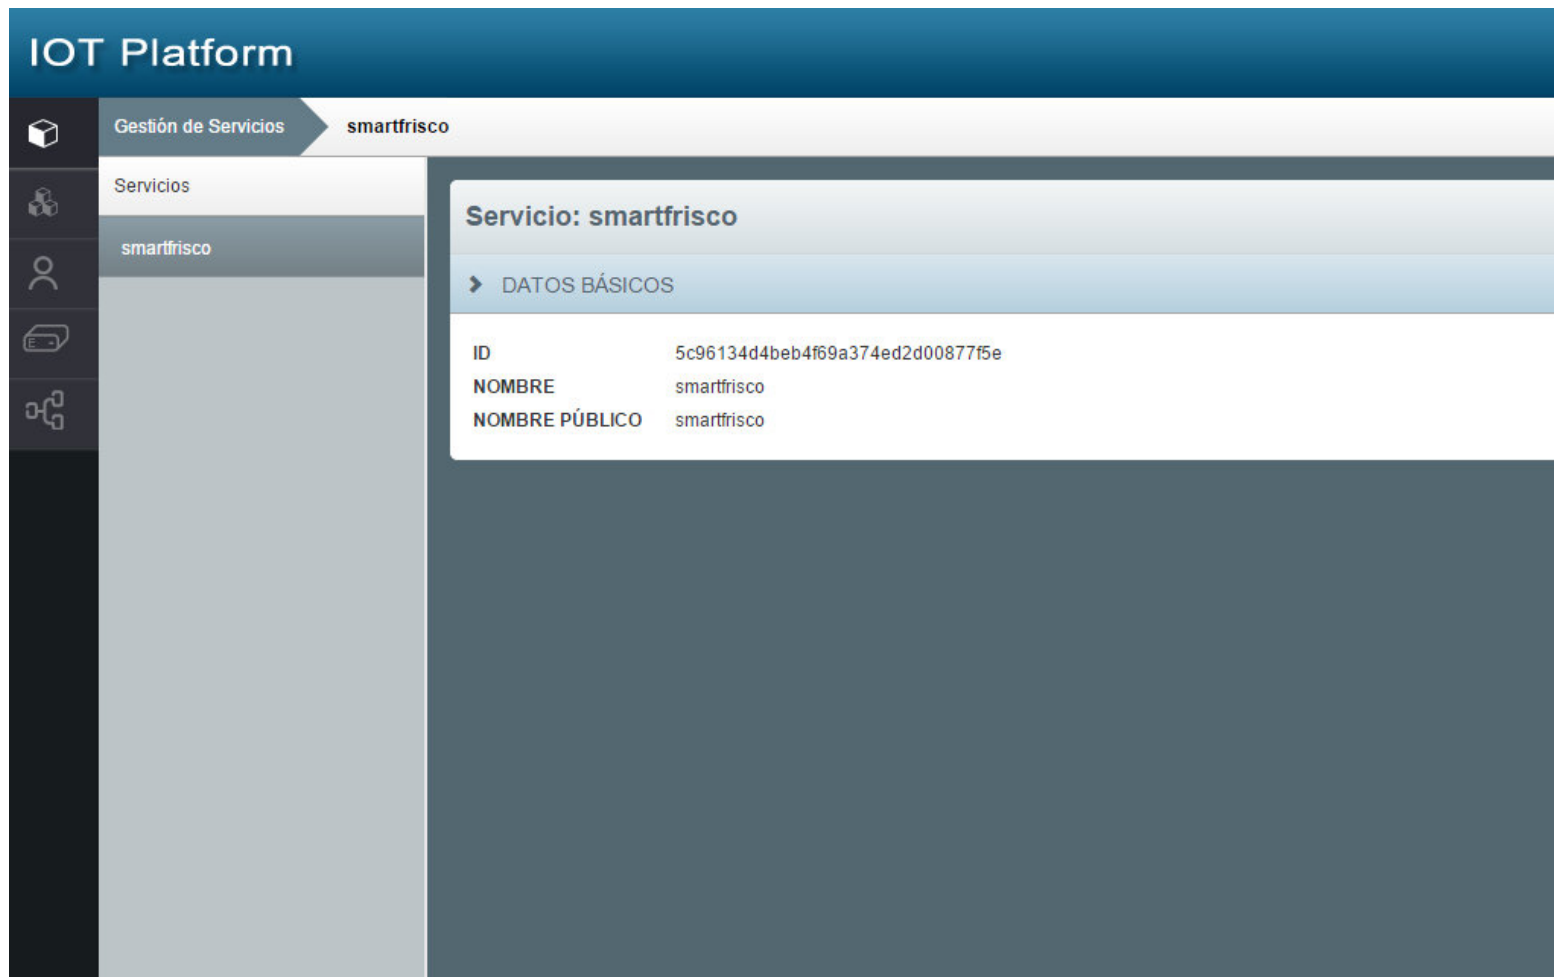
IOT Platform

Gestión de Servicios smartfrisco

Servicios

smartfrisco

Servicio: smartfrisco

DATOS BÁSICOS

| ID | 5c96134d4beb4f69a374ed2d00877f5e |
|---|---|
| NOMBRE | smartfrisco |
| NOMBRE PÚBLICO | smartfrisco |